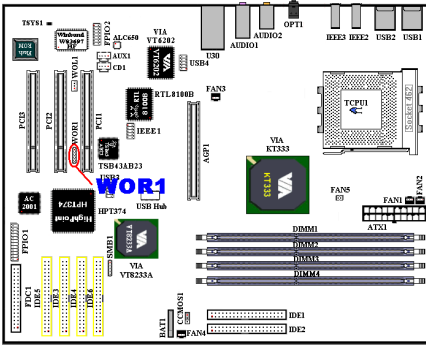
TSYS1
Winbond W83697 HF
FPIO2
ALC650
VIA VT6202
AUX1
CD1
WOL1
USB4
U30
AUDIO1
AUDIO2
OPT1
IEEE3
IEEE2
USB2
USB1
RTL 8100B
RTL8100B
FAN3
PCI3
PCI2
WOR1
PCI1
IEEE1
TCPU1
Socket 462
TSB43AB23
USB3
VIA KT333
WOR1
AGP1
AC 2001
HighPoint HPT374
HPT374
USB Hub
FAN5
FAN1
FAN2
ATX1
FPIO1
SMB1
VT8233A
VIA VT8233A
DIMM1
DIMM2
DIMM3
DIMM4
FDC1
IDE5
IDE3
IDE4
IDE6
BAT1
CCMOS1
FAN4
IDE1
IDE2